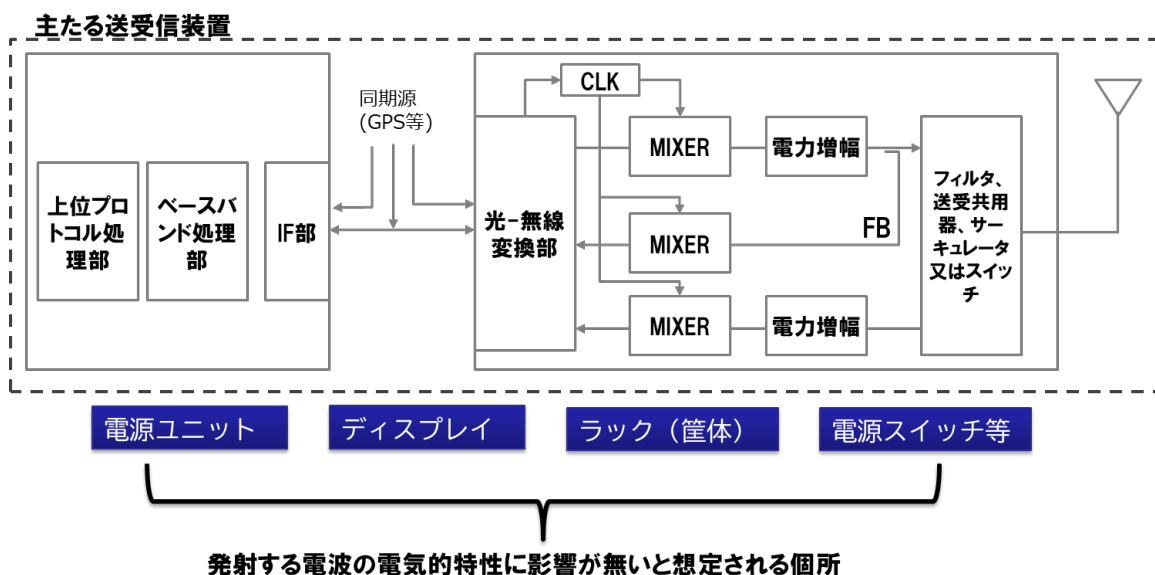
主たる送受信装置

上位プロトコル処理部

ベースバンド処理部

IF部

同期源
(GPS等)

光-無線変換部

CLK

MIXER

電力増幅

MIXER

FB

MIXER

電力増幅

フィルタ、送受共用器、サーキュレータ又はスイッチ

電源ユニット

ディスプレイ

ラック（筐体）

電源スイッチ等

発射する電波の電気的特性に影響が無いと想定される個所